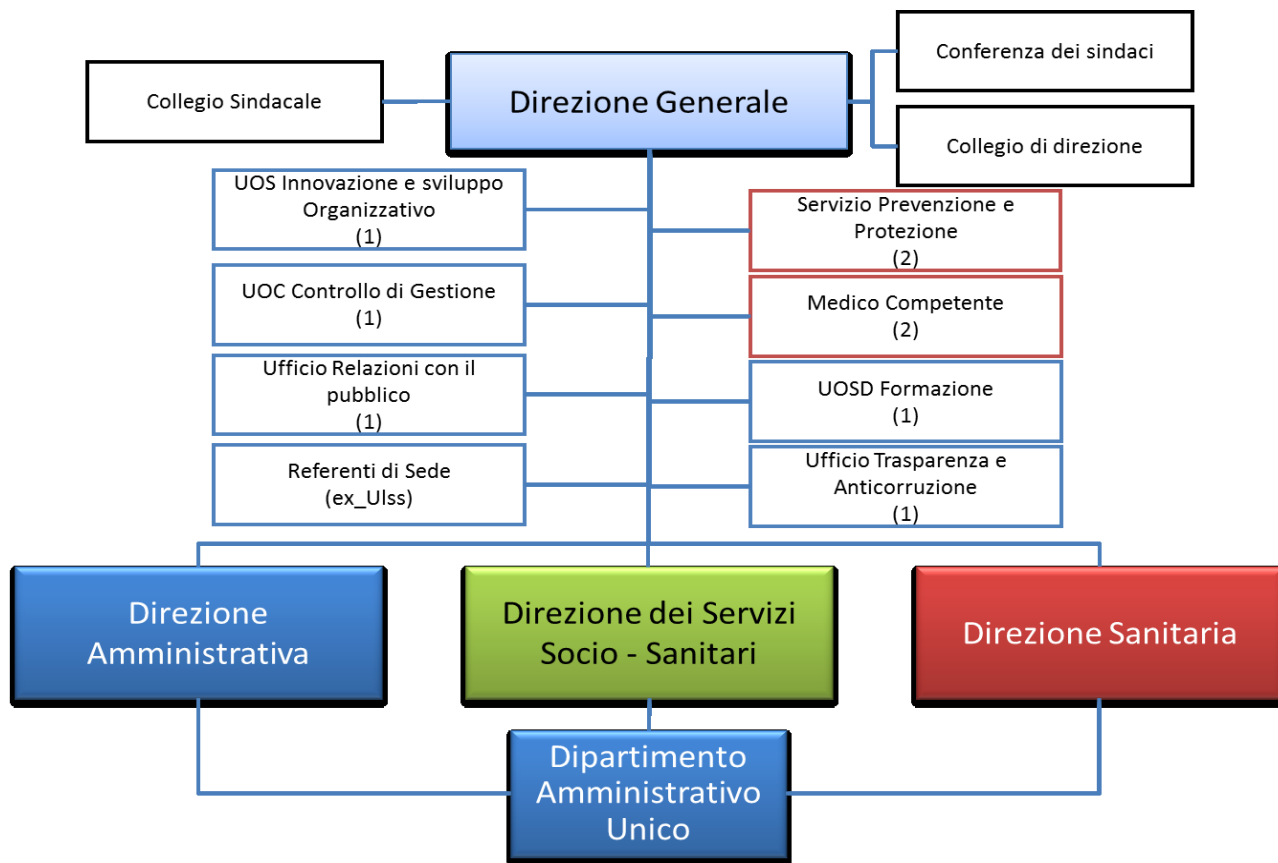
Collegio Sindacale

Direzione Generale

Conferenza dei sindaci

Collegio di direzione

UOS Innovazione e sviluppo Organizzativo
(1)

Servizio Prevenzione e Protezione
(2)

UOC Controllo di Gestione
(1)

Medico Competente
(2)

Ufficio Relazioni con il pubblico
(1)

UOSD Formazione
(1)

Referenti di Sede
(ex_Ulss)

Ufficio Trasparenza e Anticorruzione
(1)

Direzione Amministrativa

Direzione dei Servizi Socio - Sanitari

Direzione Sanitaria

Dipartimento Amministrativo Unico